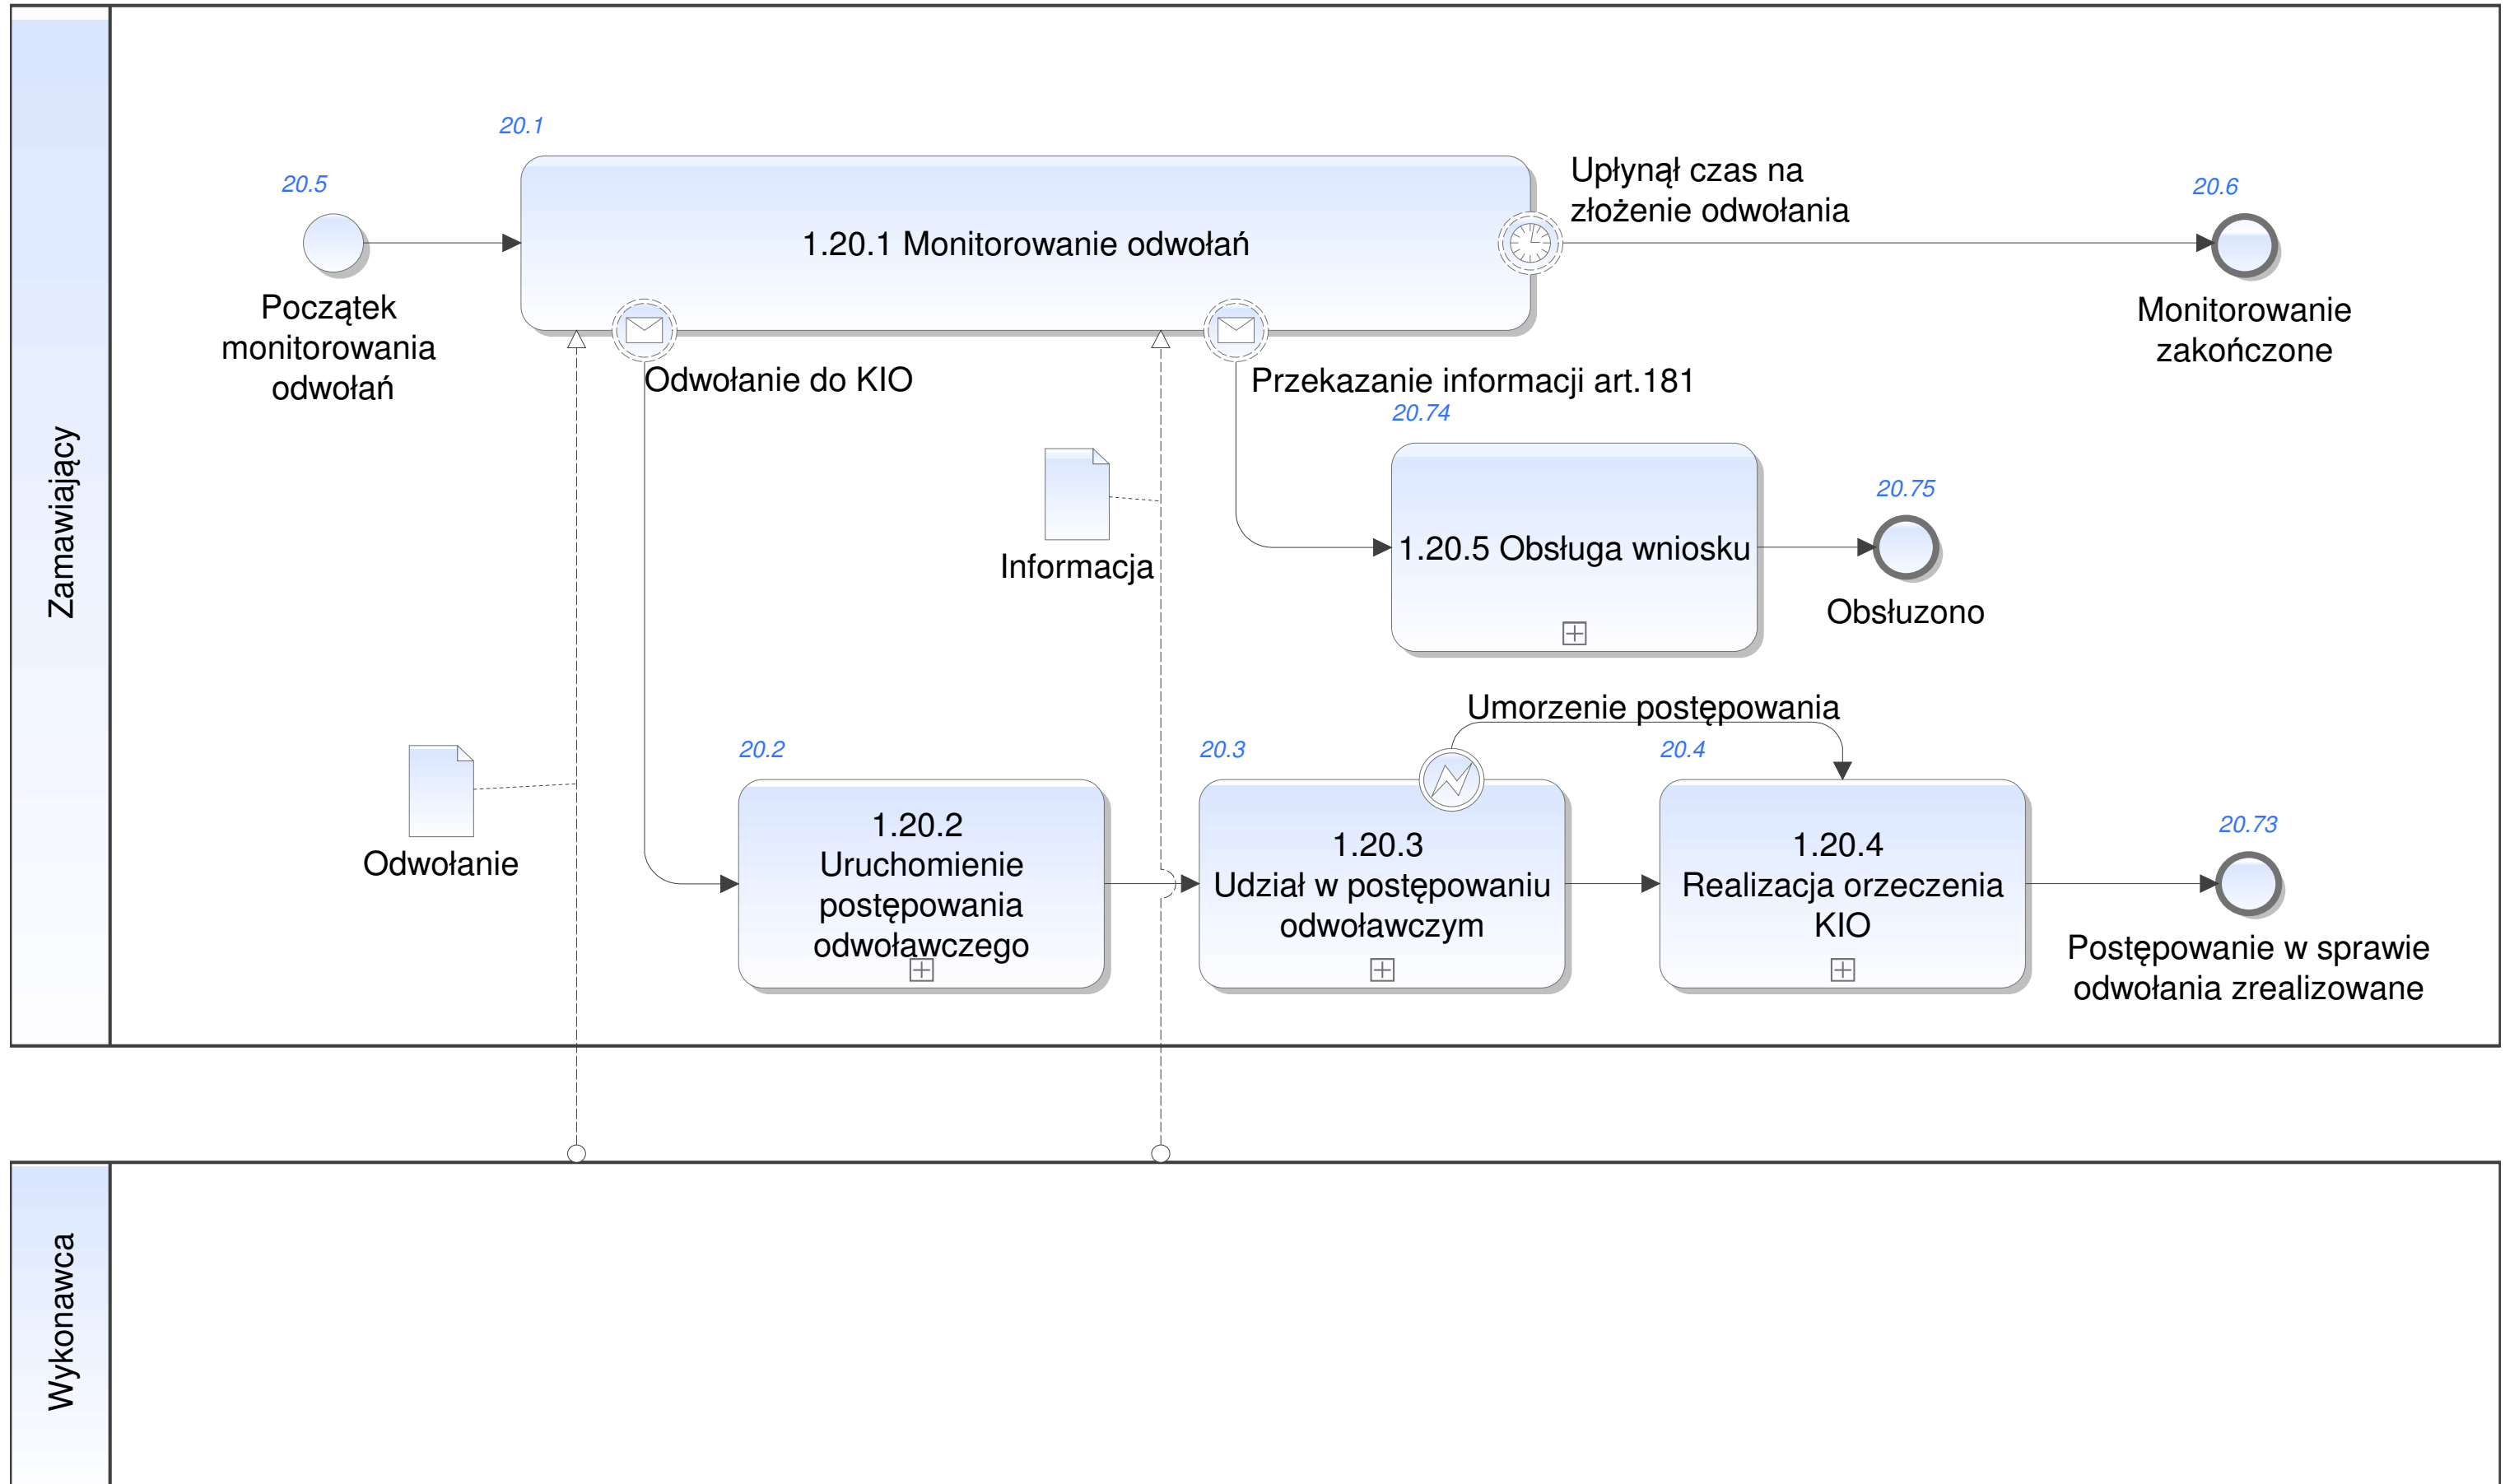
Zamawiający

20.1

20.5

1.20.1 Monitorowanie odwołań

Upłynął czas na złożenie odwołania

20.6

Początek monitorowania odwołań

Monitorowanie zakończone

Odwołanie do KIO

Przekazanie informacji art.181

20.74

Informacja

20.75

1.20.5 Obsługa wniosku

Obsłuzono

Umorzenie postępowania

20.2

20.3

20.4

Odwołanie

1.20.2 Uruchomienie postępowania odwoławczego

1.20.3 Udział w postępowaniu odwoławczym

1.20.4 Realizacja orzeczenia KIO

20.73

Postępowanie w sprawie odwołania zrealizowane

Wykonawca